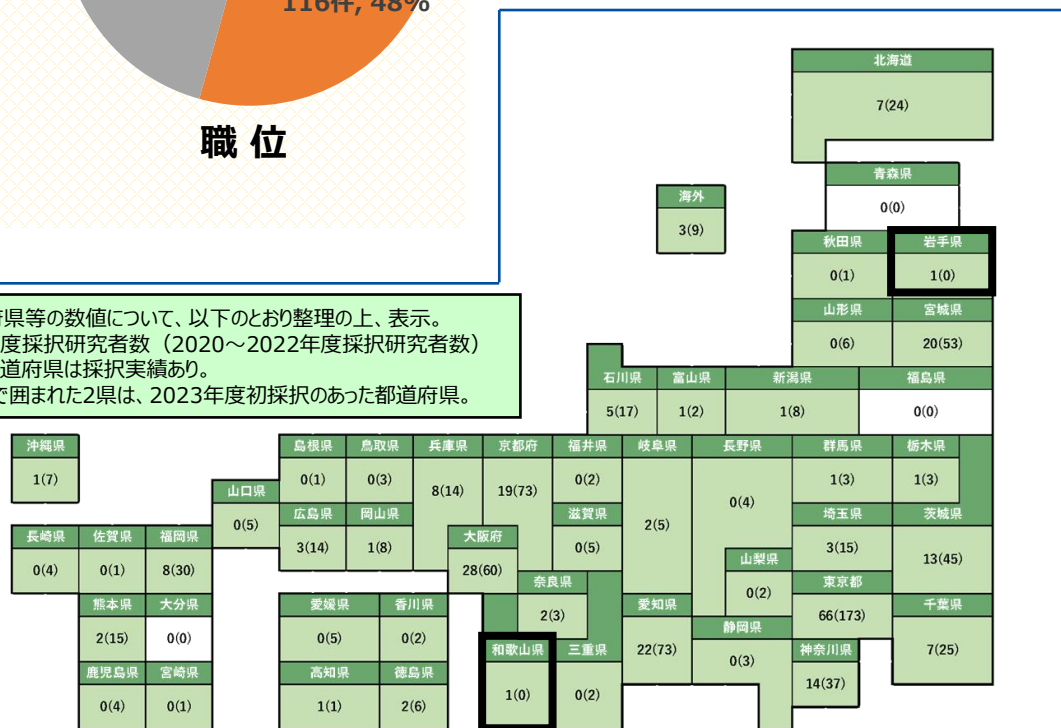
116件, 48%

職 位

府県等の数値について、以下のとおり整理の上、表示。
度採択研究者数（2020～2022年度採択研究者数）
道府県は採択実績あり。
で囲まれた2県は、2023年度初採択のあった都道府県。

| 地域 | 数値 |
|---|---|
| 北海道 | 7(24) |
| 青森県 | 0(0) |
| 海外 | 3(9) |
| 秋田県 | 0(1) |
| 岩手県 | 1(0) |
| 山形県 | 0(6) |
| 宮城県 | 20(53) |
| 石川県 | 5(17) |
| 富山県 | 1(2) |
| 新潟県 | 1(8) |
| 福島県 | 0(0) |
| 沖縄県 | 1(7) |
| 島根県 | 0(1) |
| 鳥取県 | 0(3) |
| 兵庫県 | 8(14) |
| 京都府 | 19(73) |
| 福井県 | 0(2) |
| 岐阜県 | 2(5) |
| 長野県 | 0(4) |
| 群馬県 | 1(3) |
| 栃木県 | 1(3) |
| 山口県 | 0(5) |
| 広島県 | 3(14) |
| 岡山県 | 1(8) |
| 滋賀県 | 0(5) |
| 埼玉県 | 3(15) |
| 茨城県 | 13(45) |
| 長崎県 | 0(4) |
| 佐賀県 | 0(1) |
| 福岡県 | 8(30) |
| 大阪府 | 28(60) |
| 山梨県 | 0(2) |
| 東京都 | 66(173) |
| 奈良県 | 2(3) |
| 熊本県 | 2(15) |
| 大分県 | 0(0) |
| 愛媛県 | 0(5) |
| 香川県 | 0(2) |
| 愛知県 | 22(73) |
| 静岡県 | 0(3) |
| 千葉県 | 7(25) |
| 和歌山県 | 1(0) |
| 三重県 | 0(2) |
| 神奈川県 | 14(37) |
| 鹿児島県 | 0(4) |
| 宮崎県 | 0(1) |
| 高知県 | 1(1) |
| 徳島県 | 2(6) |